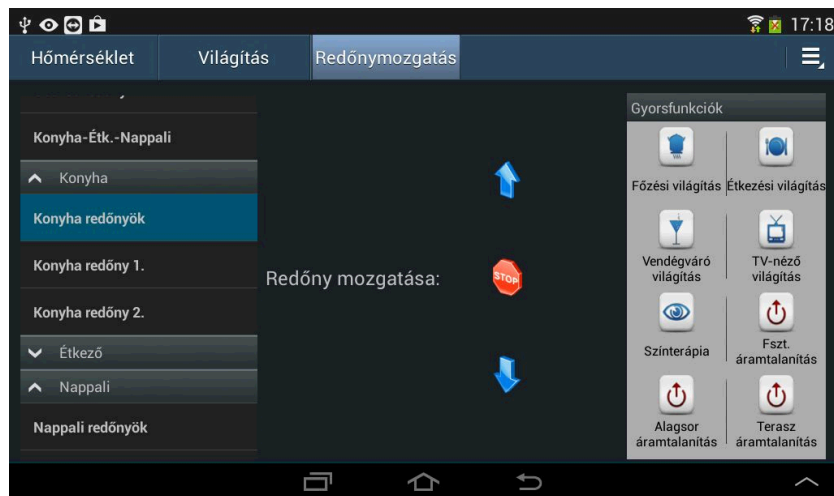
17:18

Hőmérséklet
Világítás
Redőnymozgatás

Konyha-Étk.-Nappali
Konyha
Konyha redőnyök
Konyha redőny 1.
Konyha redőny 2.
Étkező
Nappali
Nappali redőnyök

Redőny mozgatása:

STOP

Gyorsfunkciók
Főzési világítás
Étkezési világítás
Vendégváró világítás
TV-néző világítás
Színterápia
Fszt. áramtalanítás
Alagsor áramtalanítás
Terasz áramtalanítás